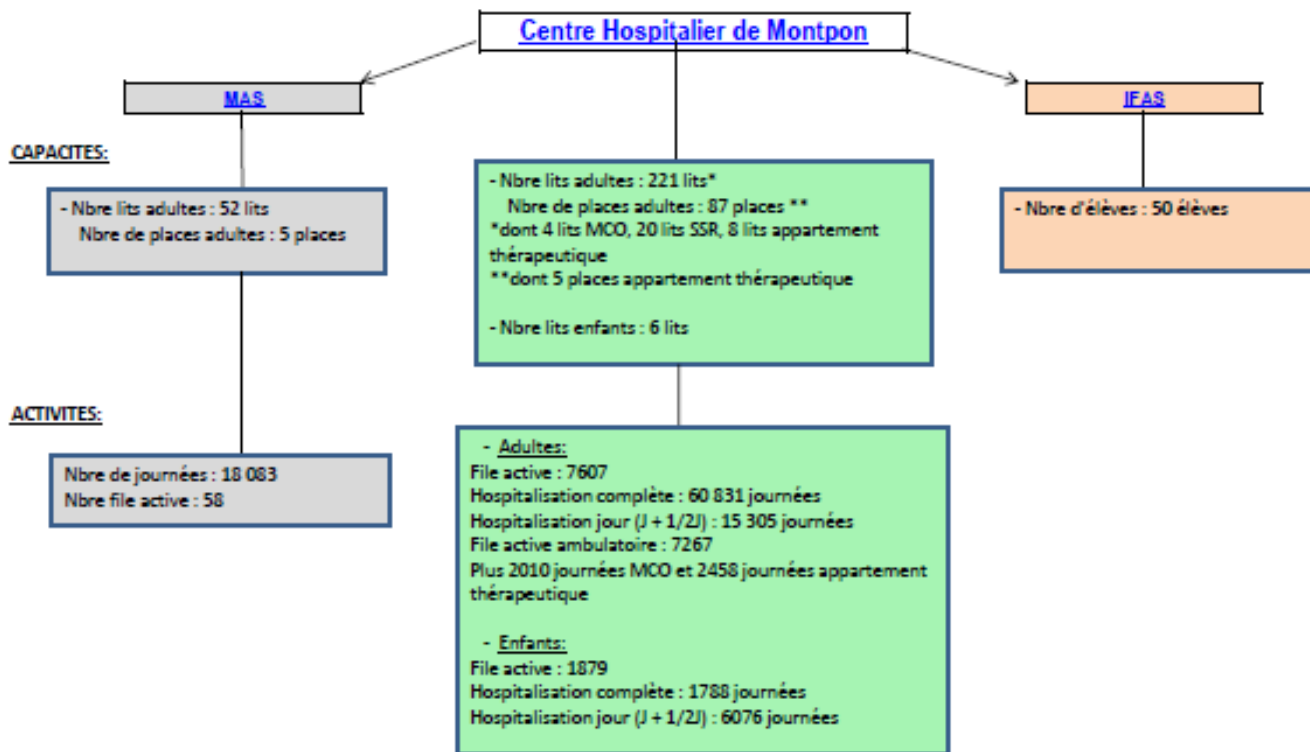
Centre Hospitalier de Montpon

MAS

IFAS

CAPACITES:

- Nbre lits adultes : 52 lits
Nbre de places adultes : 5 places

- Nbre lits adultes : 221 lits*
Nbre de places adultes : 87 places **
*dont 4 lits MCO, 20 lits SSR, 8 lits appartement thérapeutique
**dont 5 places appartement thérapeutique

- Nbre lits enfants : 6 lits

- Nbre d'élèves : 50 élèves

ACTIVITES:

Nbre de journées : 18 083
Nbre file active : 58

- Adultes:
File active : 7607
Hospitalisation complète : 60 831 journées
Hospitalisation jour (J + 1/2J) : 15 305 journées
File active ambulatoire : 7267
Plus 2010 journées MCO et 2458 journées appartement thérapeutique

- Enfants:
File active : 1879
Hospitalisation complète : 1788 journées
Hospitalisation jour (J + 1/2J) : 6076 journées